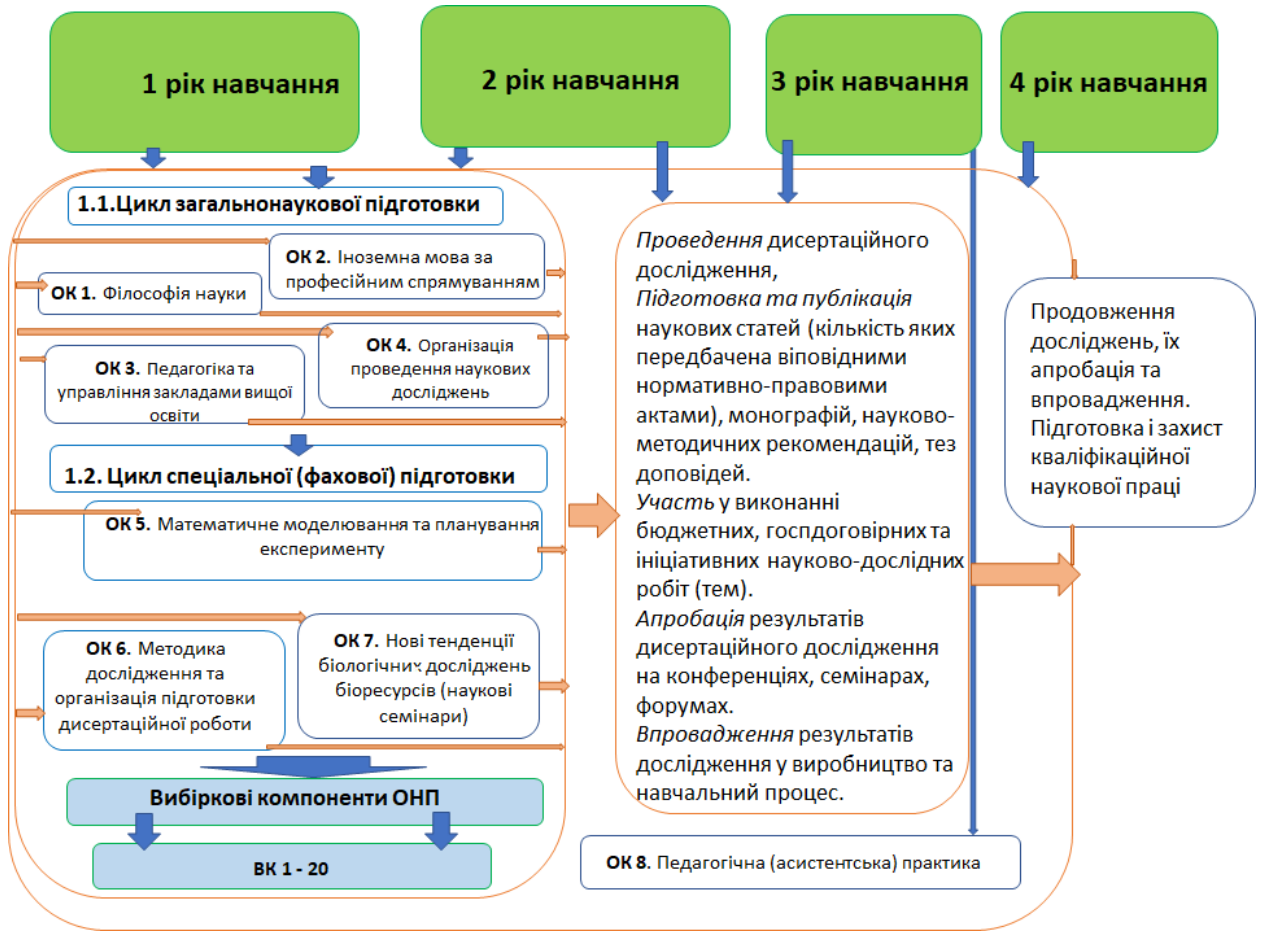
1 рік навчання

2 рік навчання

3 рік навчання

4 рік навчання

1.1.Цикл загальнонаукової підготовки

ОК 2. Іноземна мова за професійним спрямуванням

ОК 1. Філософія науки

ОК 3. Педагогіка та управління закладами вищої освіти

ОК 4. Організація проведення наукових досліджень

1.2. Цикл спеціальної (фахової) підготовки

ОК 5. Математичне моделювання та планування експерименту

ОК 6. Методика дослідження та організація підготовки дисертаційної роботи

ОК 7. Нові тенденції біологічних досліджень біоресурсів (наукові семінари)

Вибіркові компоненти ОНП

ВК 1 - 20

Проведення дисертаційного дослідження,
Підготовка та публікація наукових статей (кількість яких передбачена відповідними нормативно-правовими актами), монографій, науково-методичних рекомендацій, тез доповідей.
Участь у виконанні бюджетних, госпдоговірних та ініціативних науково-дослідних робіт (тем).
Апробація результатів дисертаційного дослідження на конференціях, семінарах, форумах.
Впровадження результатів дослідження у виробництво та навчальний процес.

Продовження досліджень, їх апробація та впровадження. Підготовка і захист кваліфікаційної наукової праці

ОК 8. Педагогічна (асистентська) практика